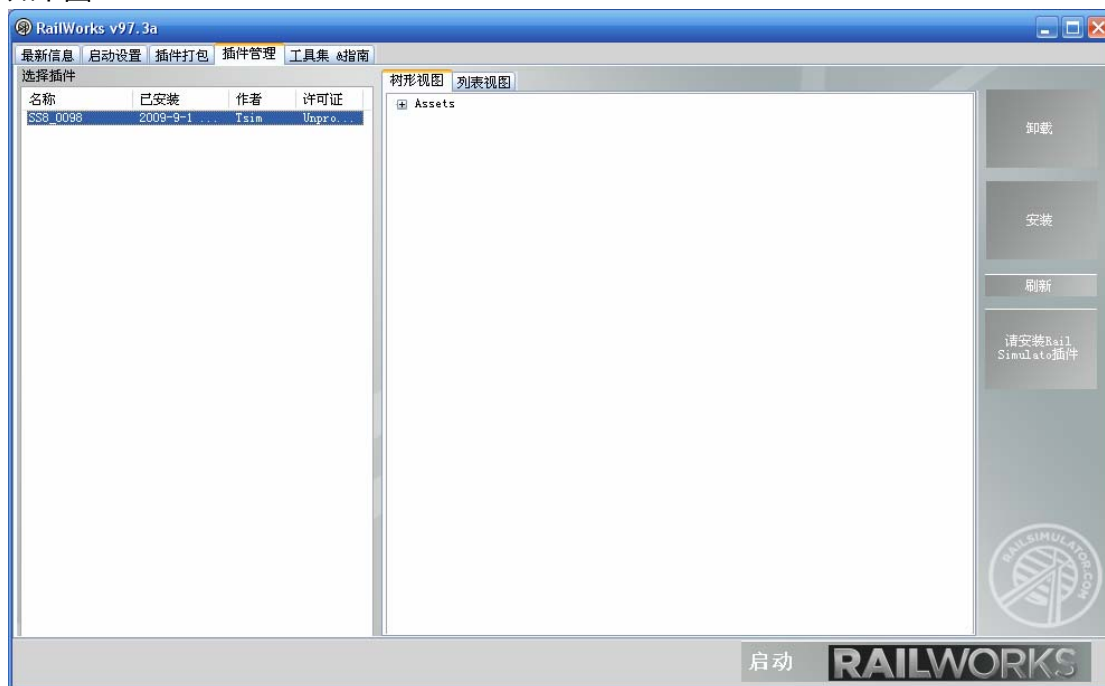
RailWorks v97.3a

最新信息 启动设置 插件打包 插件管理 工具集 &指南

选择插件

| 名称 | 已安装 | 作者 | 许可证 |
|---|---|---|---|
| SS8_0098 | 2009-9-1 ... | Tsim | Unpro... |

树形视图 列表视图

Assets

卸载

安装

刷新

请安装Rail Simulato插件

RAILSIMULATOR.COM

启动 RAILWORKS